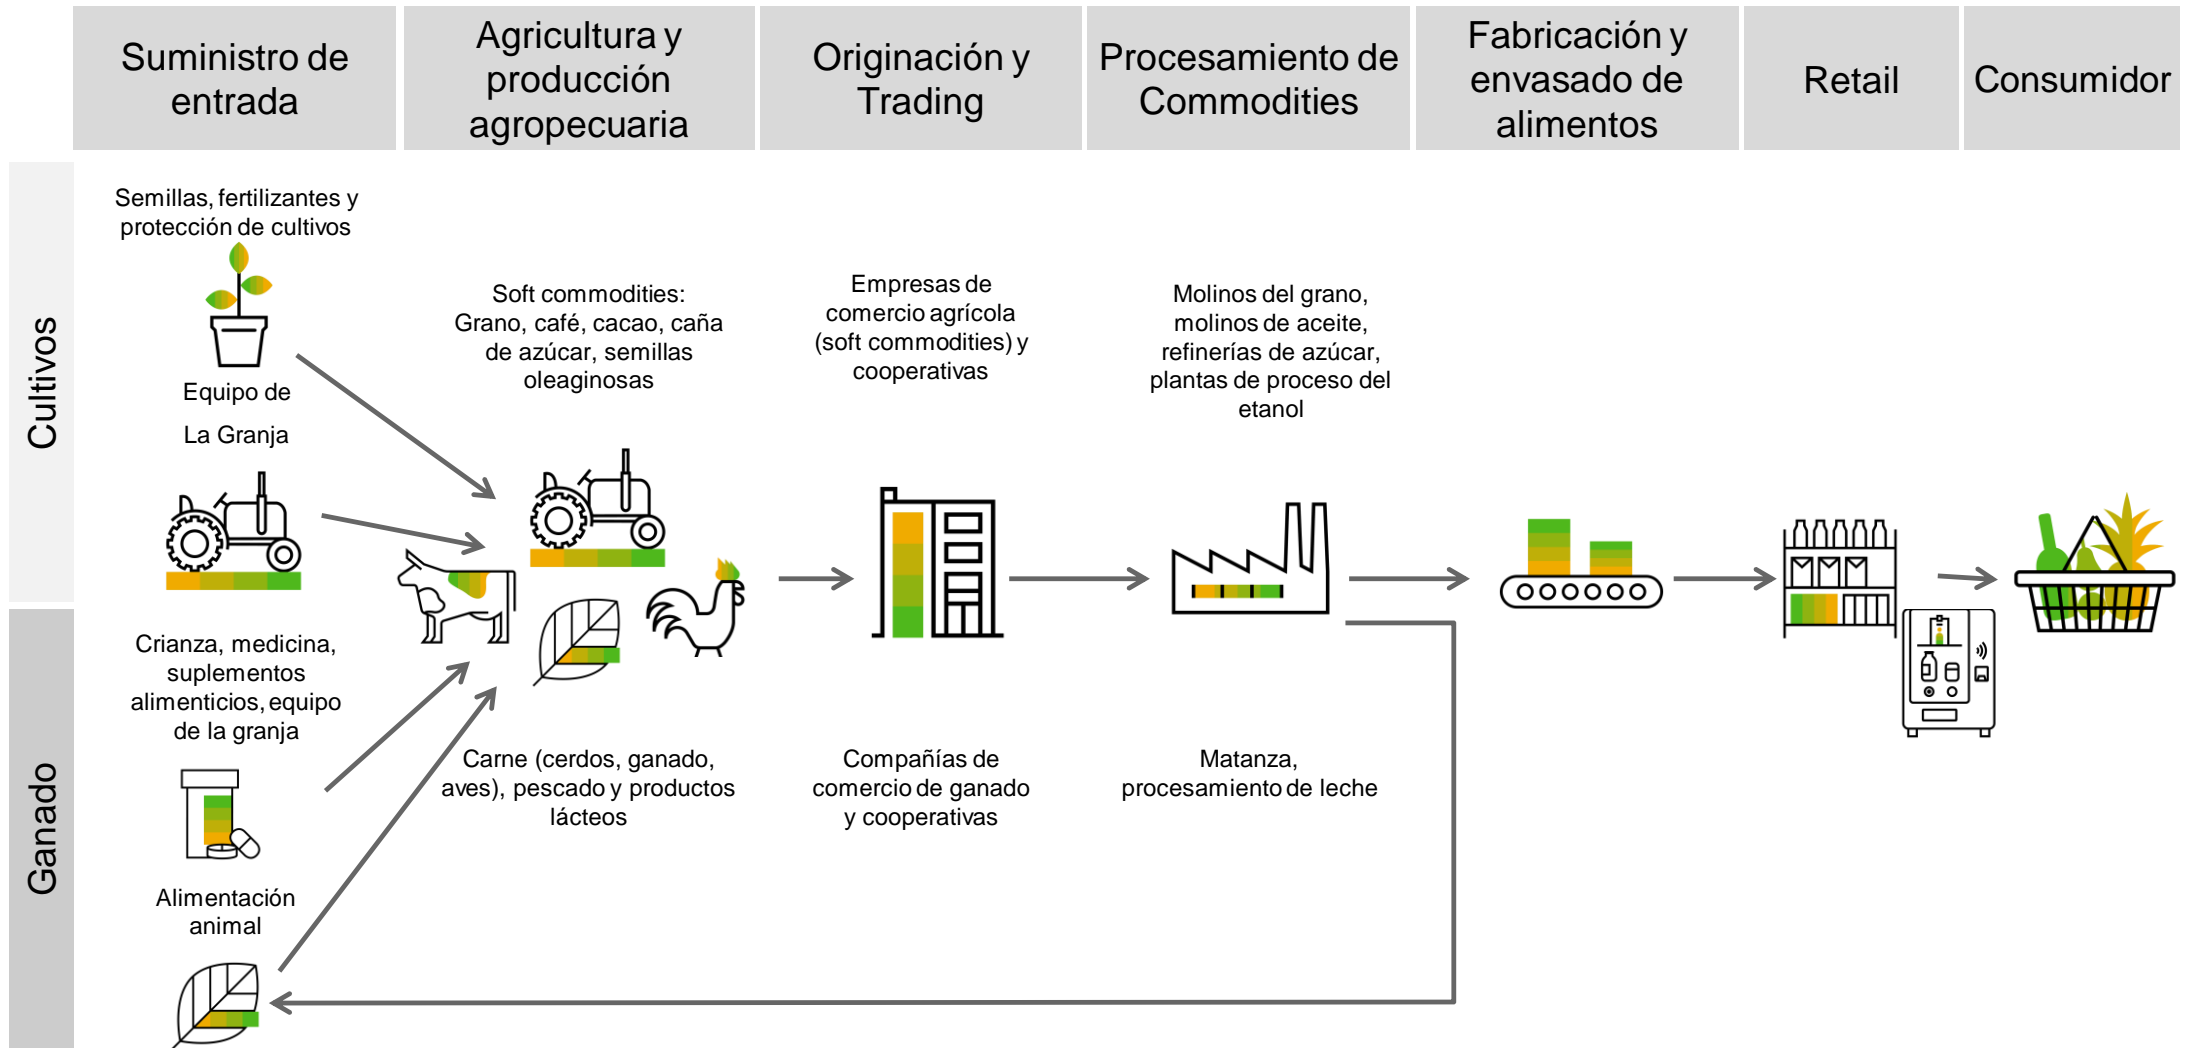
| Suministro de entrada | Agricultura y producción agropecuaria | Originación y Trading | Procesamiento de Commodities | Fabricación y envasado de alimentos | Retail | Consumidor |
|---|---|---|---|---|---|---|

Cultivos

Semillas, fertilizantes y protección de cultivos

Equipo de La Granja

Soft commodities: Grano, café, cacao, caña de azúcar, semillas oleaginosas

Empresas de comercio agrícola (soft commodities) y cooperativas

Molinos del grano, molinos de aceite, refinerías de azúcar, plantas de proceso del etanol

Ganado

Crianza, medicina, suplementos alimenticios, equipo de la granja

Alimentación animal

Carne (cerdos, ganado, aves), pescado y productos lácteos

Compañías de comercio de ganado y cooperativas

Matanza, procesamiento de leche